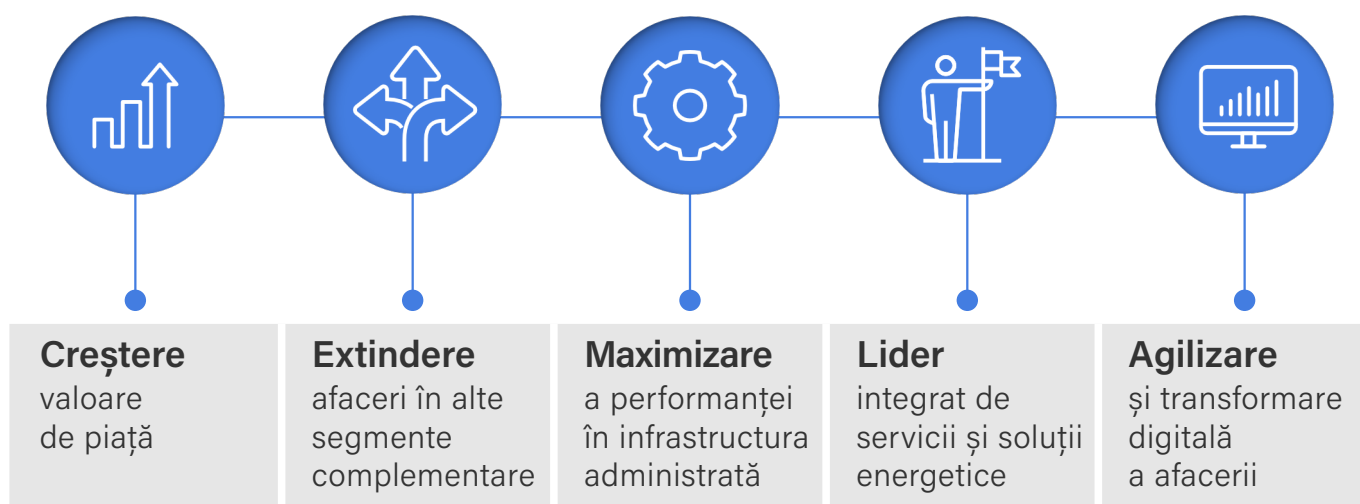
Creștere
valoare de piață

Extindere
afaceri în alte segmente complementare

Maximizare
a performanței în infrastructura administrată

Lider
integrat de servicii și soluții energetice

Agilizare
și transformare digitală a afacerii